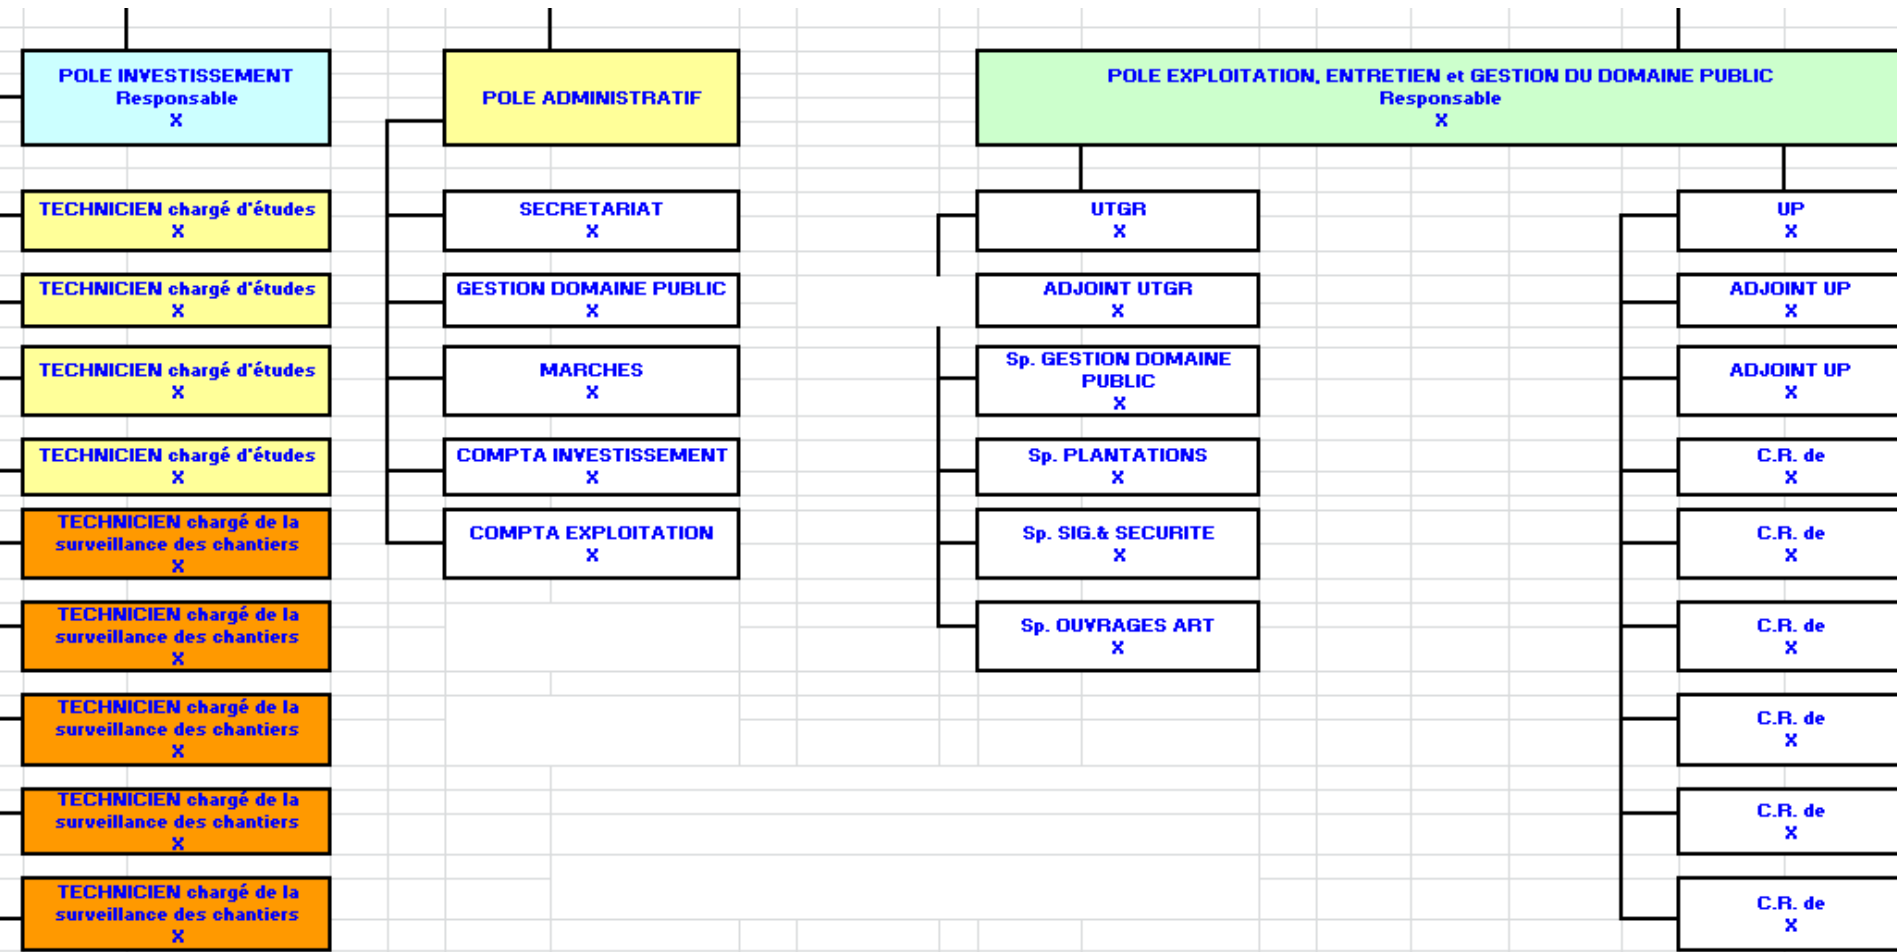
POLE INVESTISSEMENT
Responsable
X

POLE ADMINISTRATIF

POLE EXPLOITATION, ENTRETIEN et GESTION DU DOMAINE PUBLIC
Responsable
X

TECHNICIEN chargé d'études
X

TECHNICIEN chargé d'études
X

TECHNICIEN chargé d'études
X

TECHNICIEN chargé d'études
X

TECHNICIEN chargé de la surveillance des chantiers
X

TECHNICIEN chargé de la surveillance des chantiers
X

TECHNICIEN chargé de la surveillance des chantiers
X

TECHNICIEN chargé de la surveillance des chantiers
X

TECHNICIEN chargé de la surveillance des chantiers
X

SECRETARIAT
X

GESTION DOMAINE PUBLIC
X

MARCHES
X

COMPTA INVESTISSEMENT
X

COMPTA EXPLOITATION
X

UTGR
X

ADJOINT UTGR
X

Sp. GESTION DOMAINE PUBLIC
X

Sp. PLANTATIONS
X

Sp. SIG.& SECURITE
X

Sp. OUVRAGES ART
X

UP
X

ADJOINT UP
X

ADJOINT UP
X

C.R. de
X

C.R. de
X

C.R. de
X

C.R. de
X

C.R. de
X

C.R. de
X